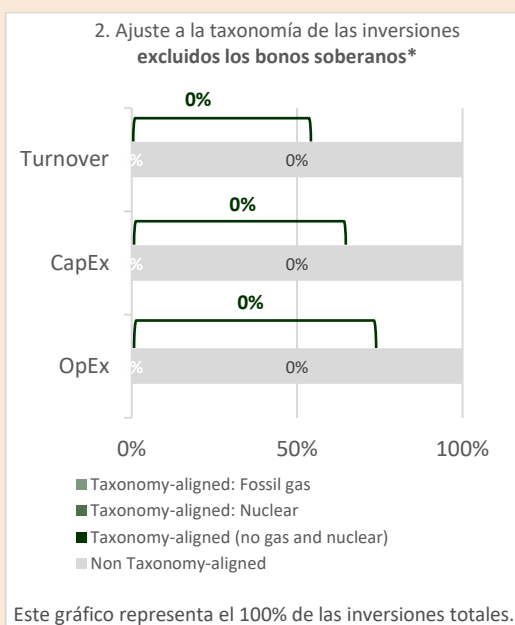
2. Ajuste a la taxonomía de las inversiones **excluidos los bonos soberanos***

0%

Turnover % 0%

0%

CapEx % 0%

0%

OpEx % 0%

0% 50% 100%

Taxonomy-aligned: Fossil gas
Taxonomy-aligned: Nuclear
Taxonomy-aligned (no gas and nuclear)
Non Taxonomy-aligned

Este gráfico representa el 100% de las inversiones totales.